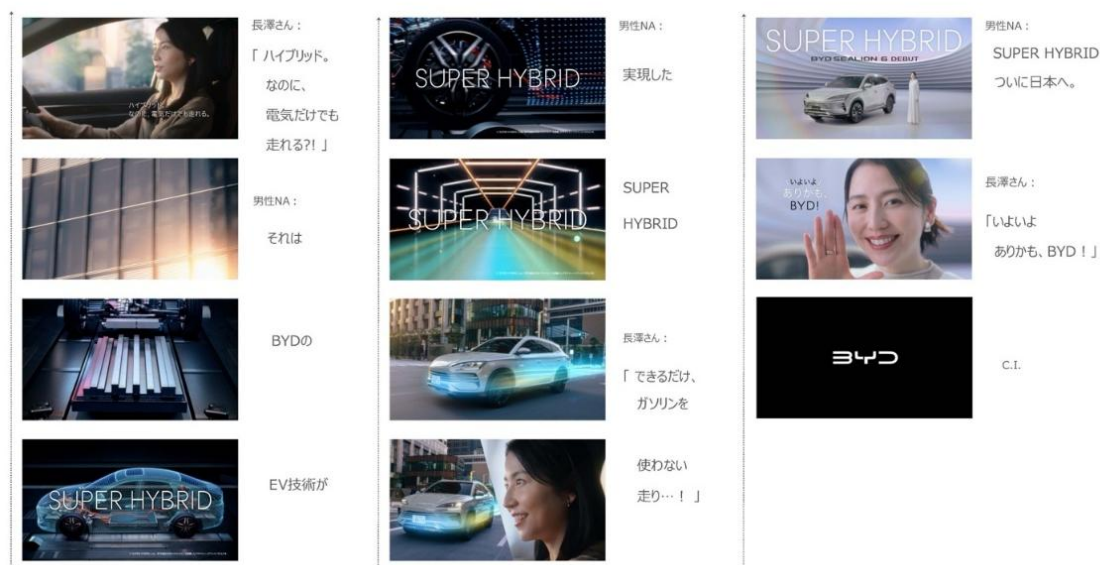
長澤さん：

「ハイブリッド。なのに、電気だけでも走れる?!」

ハイブリッド。なのに、電気だけでも走れる。

男性NA：

それは

BYDの

SUPER HYBRID

EV技術が

SUPER HYBRID

男性NA：

実現した

SUPER HYBRID

SUPER HYBRID

長澤さん：

「できるだけ、ガソリンを

使わない走り…！」

SUPER HYBRID

BYD SEALION 6 DEBUT

男性NA：

SUPER HYBRID ついに日本へ。

いよいよ ありがとう BYD!

長澤さん：

「いよいよありかも、BYD！」

BYD

C.I.